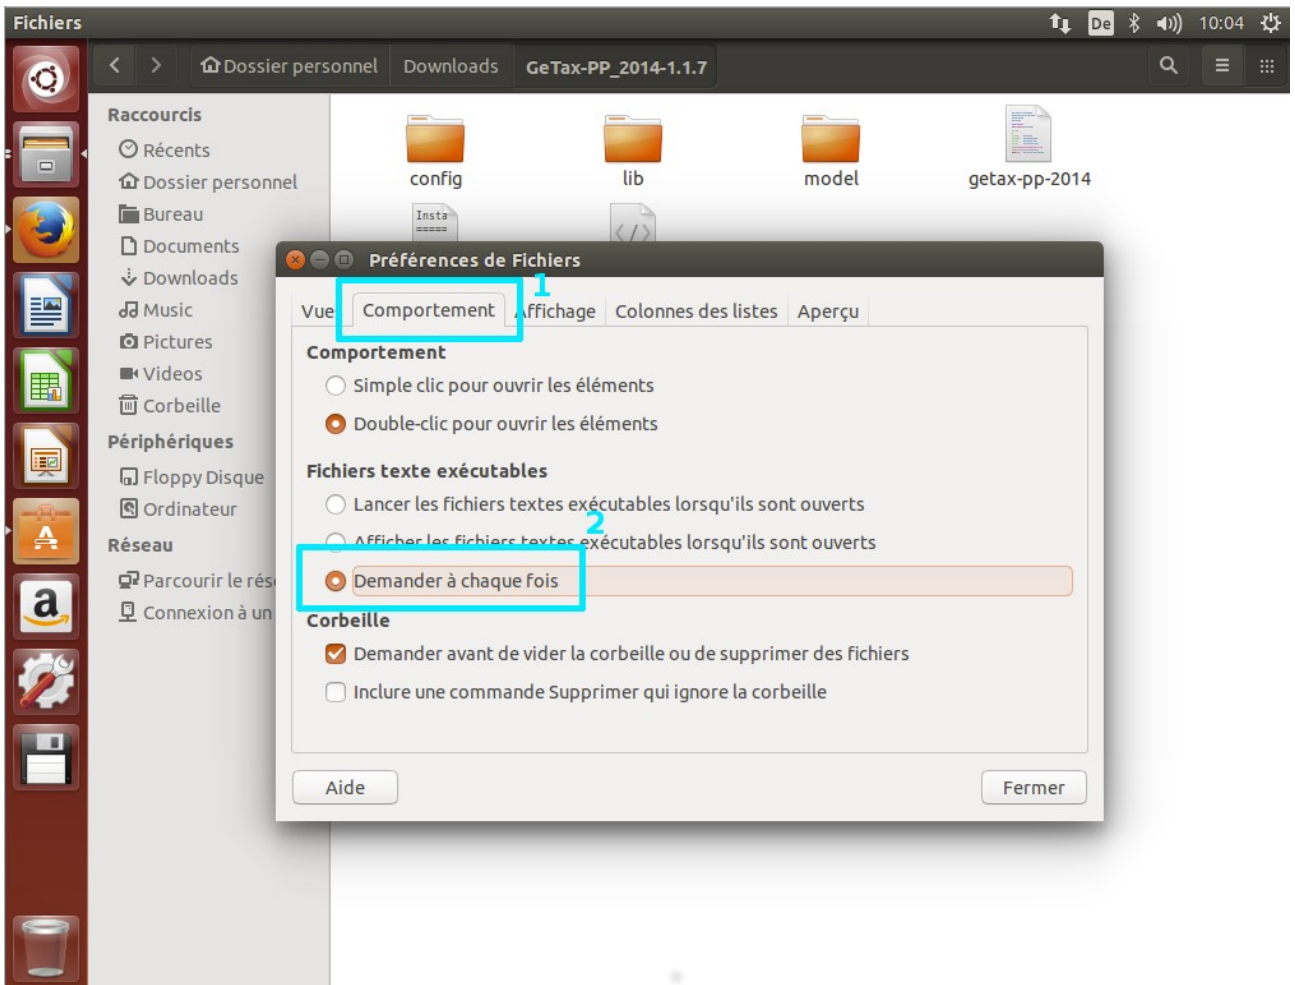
Fichiers

De 10:04

Dossier personnel Downloads GeTax-PP_2014-1.1.7

Raccourcis
Récents
Dossier personnel
Bureau
Documents
Downloads
Music
Pictures
Videos
Corbeille
Périphériques
Floppy Disque
Ordinateur
Réseau
Parcourir le rés
Connexion à un

config
lib
model
getax-pp-2014
Insta

Préférences de Fichiers

1

Vue Comportement Affichage Colonnes des listes Aperçu

Comportement
Simple clic pour ouvrir les éléments
Double-clic pour ouvrir les éléments

Fichiers texte exécutables
Lancer les fichiers textes exécutables lorsqu'ils sont ouverts
2
Afficher les fichiers textes exécutables lorsqu'ils sont ouverts
Demander à chaque fois

Corbeille
Demander avant de vider la corbeille ou de supprimer des fichiers
Inclure une commande Supprimer qui ignore la corbeille

Aide
Fermer